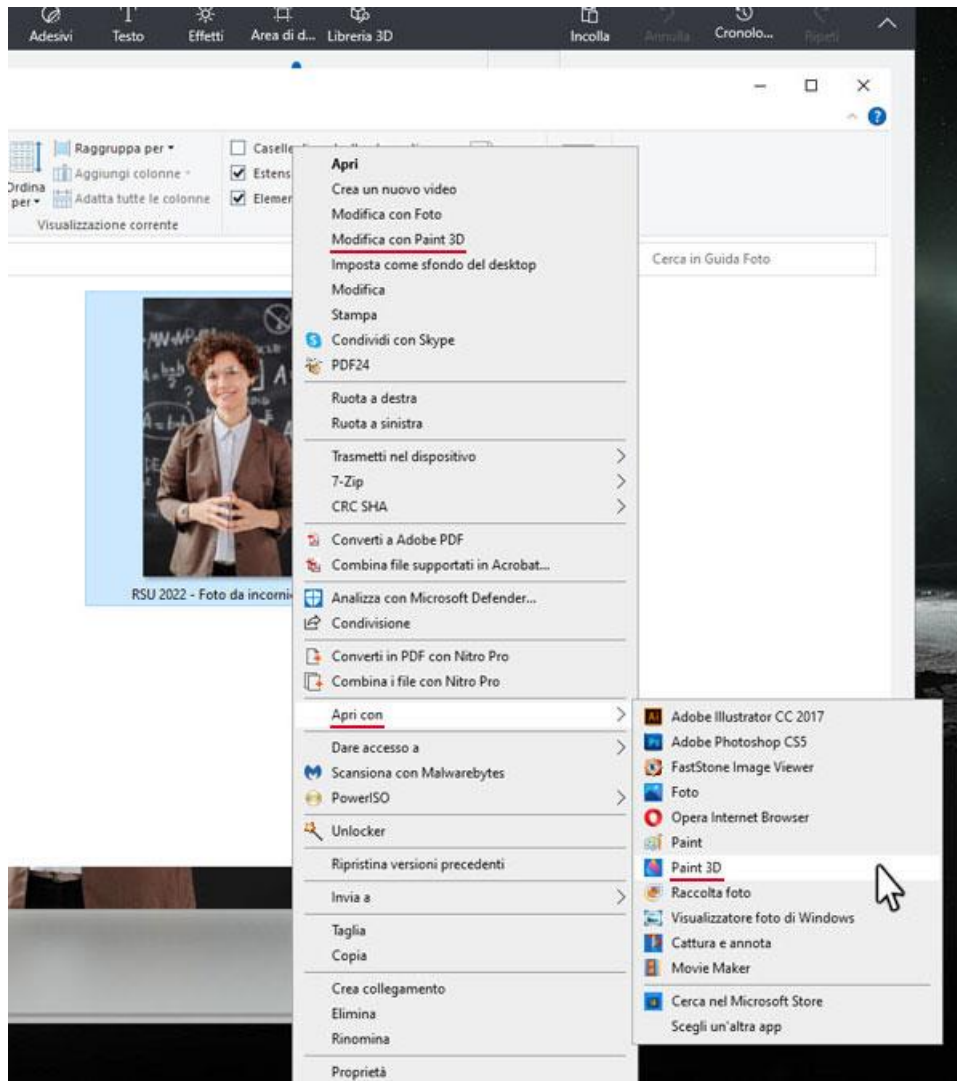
Adesivi Testo Effetti Area di d... Libreria 3D Incolla Annulla Cronolo... Ripeti

Raggruppa per
Aggiungi colonne
Ordina per
Adatta tutte le colonne
Visualizzazione corrente
Caselle
Estens
Elemen

Cerca in Guida Foto

RSU 2022 - Foto da incorni

Apri
Crea un nuovo video
Modifica con Foto
Modifica con Paint 3D
Imposta come sfondo del desktop
Modifica
Stampa
Condividi con Skype
PDF24
Ruota a destra
Ruota a sinistra
Trasmetti nel dispositivo
7-Zip
CRC SHA
Converti a Adobe PDF
Combina file supportati in Acrobat...
Analizza con Microsoft Defender...
Condivisione
Converti in PDF con Nitro Pro
Combina i file con Nitro Pro
Apri con
Dare accesso a
Scansiona con Malwarebytes
PowerISO
Unlocker
Ripristina versioni precedenti
Invia a
Taglia
Copia
Crea collegamento
Elimina
Rinomina
Proprietà

Adobe Illustrator CC 2017
Adobe Photoshop CS5
FastStone Image Viewer
Foto
Opera Internet Browser
Paint
Paint 3D
Raccolta foto
Visualizzatore foto di Windows
Cattura e annota
Movie Maker
Cerca nel Microsoft Store
Scegli un'altra app